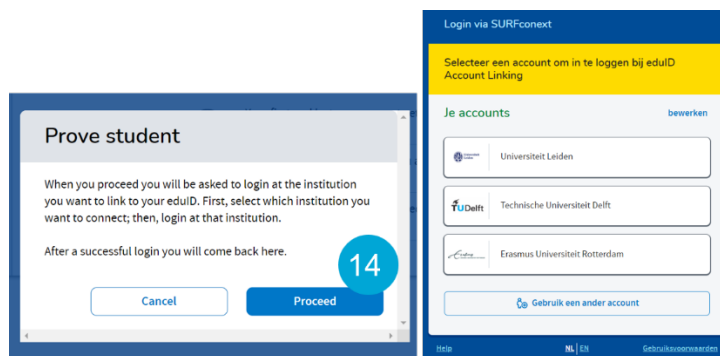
Prove student

When you proceed you will be asked to login at the institution you want to link to your eduID. First, select which institution you want to connect; then, login at that institution.

After a successful login you will come back here.

14

Cancel

Proceed

Login via SURFconext

Selecteer een account om in te loggen bij eduID Account Linking

Je accounts

bewerken

Universiteit Leiden

TU Delft

Technische Universiteit Delft

Erasmus Universiteit Rotterdam

Gebruik een ander account

Help

NL | EN

Gebruiksvoorwaarden